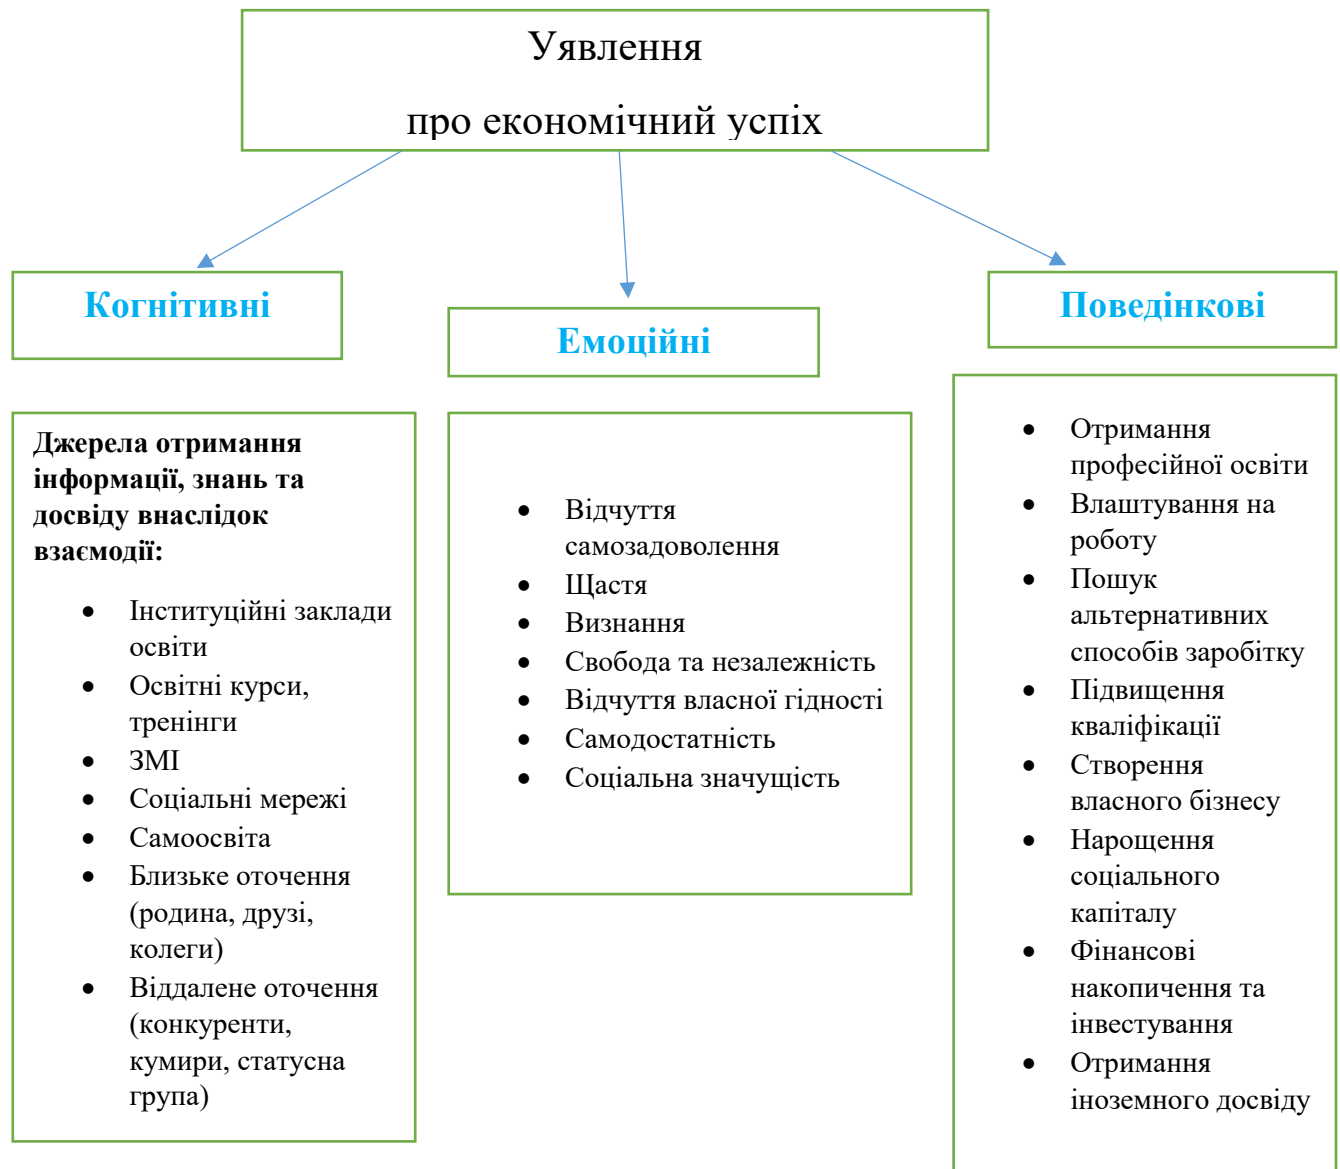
Уявлення

про економічний успіх

Когнітивні

Емоційні

Поведінкові

**Джерела отримання інформації, знань та досвіду внаслідок взаємодії:**

- Інституційні заклади освіти
- Освітні курси, тренінги
- ЗМІ
- Соціальні мережі
- Самоосвіта
- Близьке оточення (родина, друзі, колеги)
- Віддалене оточення (конкуренти, кумири, статусна група)

- Відчуття самозадоволення
- Щастя
- Визнання
- Свобода та незалежність
- Відчуття власної гідності
- Самодостатність
- Соціальна значущість

- Отримання професійної освіти
- Влаштування на роботу
- Пошук альтернативних способів заробітку
- Підвищення кваліфікації
- Створення власного бізнесу
- Нарощення соціального капіталу
- Фінансові накопичення та інвестування
- Отримання іноземного досвіду